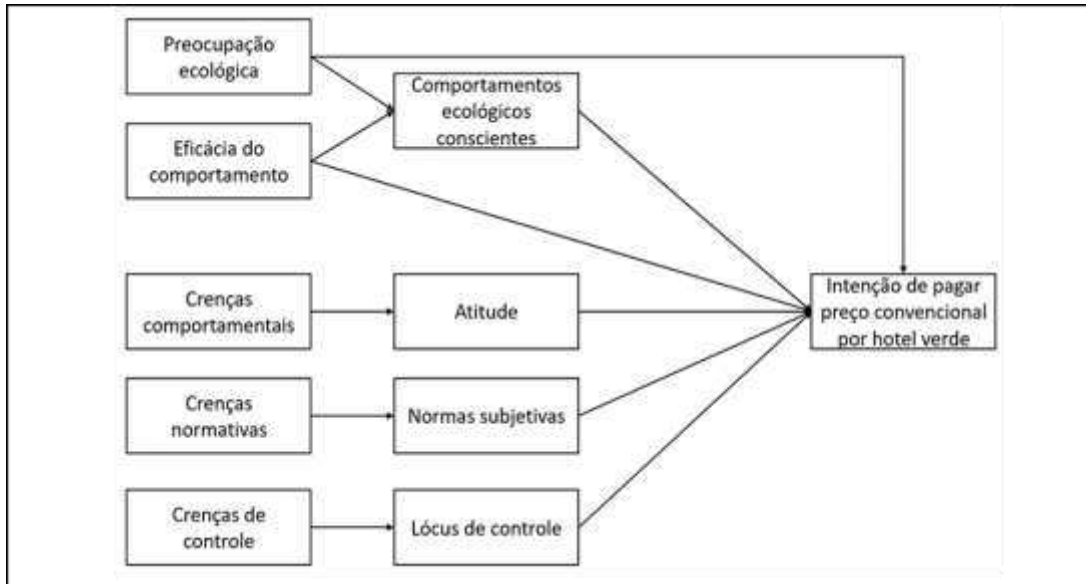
Preocupação ecológica

Eficácia do comportamento

Comportamentos ecológicos conscientes

Crenças comportamentais

Atitude

Crenças normativas

Normas subjetivas

Crenças de controle

Lócus de controle

Intenção de pagar preço convencional por hotel verde